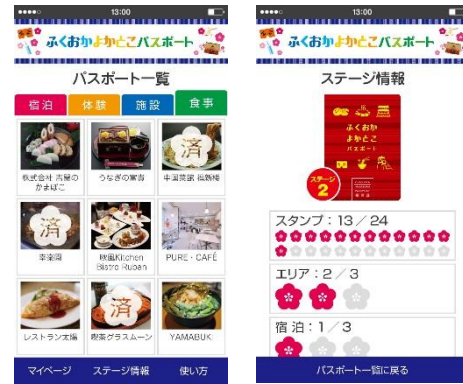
13:00

ふくおかよかとこパスポート

パスポート一覧

宿泊 体験 施設 食事

株式会社 吉開のかまぼこ

うなぎの寝床

中国菜館 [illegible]

済

李楽園

映画Kitchen Bistro Rubean

PURE・CAFÉ

レストラン太陽

済

喫茶グラスムーン

YAMABUK

マイページ ステージ情報 使い方

13:00

ふくおかよかとこパスポート

ステージ情報

ふくおかよかとこパスポート

ステージ 2

スタンプ：13／24

エリア：2／3

宿泊：1／3

パスポート一覧に戻る